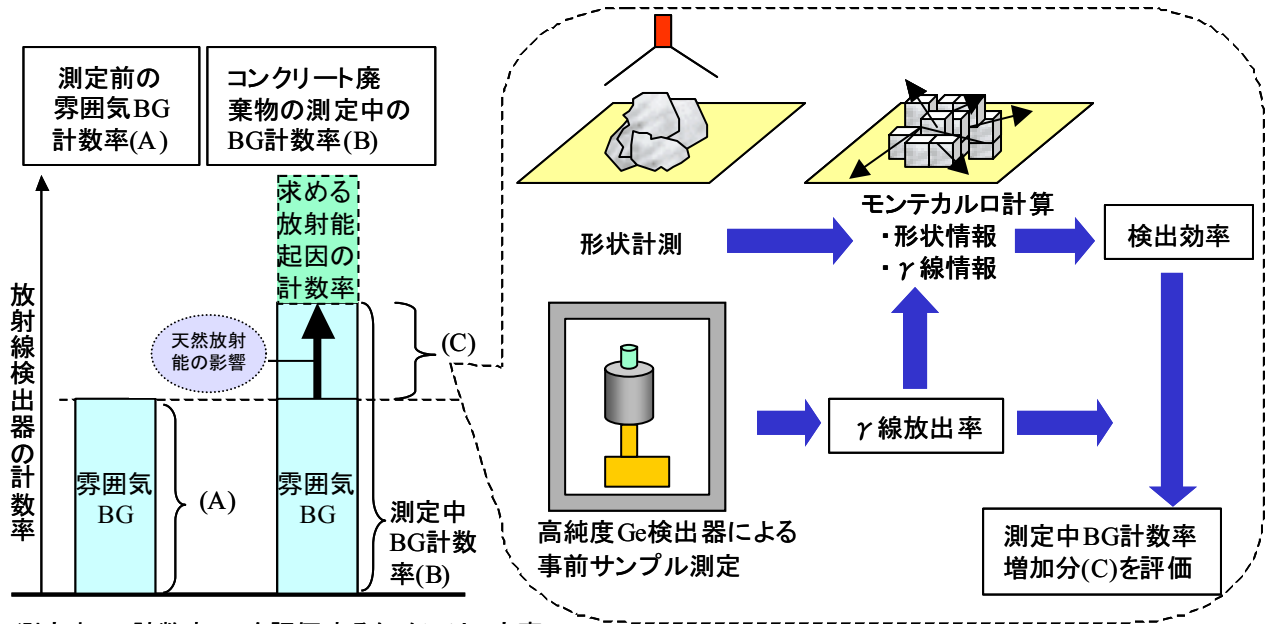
測定前の雰囲気BG計数率(A)

コンクリート廃棄物の測定中のBG計数率(B)

放射線検出器の計数率

求める放射能起因の計数率

天然放射能の影響

(C)

雰囲気BG

(A)

雰囲気BG

測定中BG計数率(B)

形状計測

モンテカルロ計算
・形状情報
・$\gamma$線情報

検出効率

$\gamma$線放出率

高純度Ge検出器による事前サンプル測定

測定中BG計数率増加分(C)を評価

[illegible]